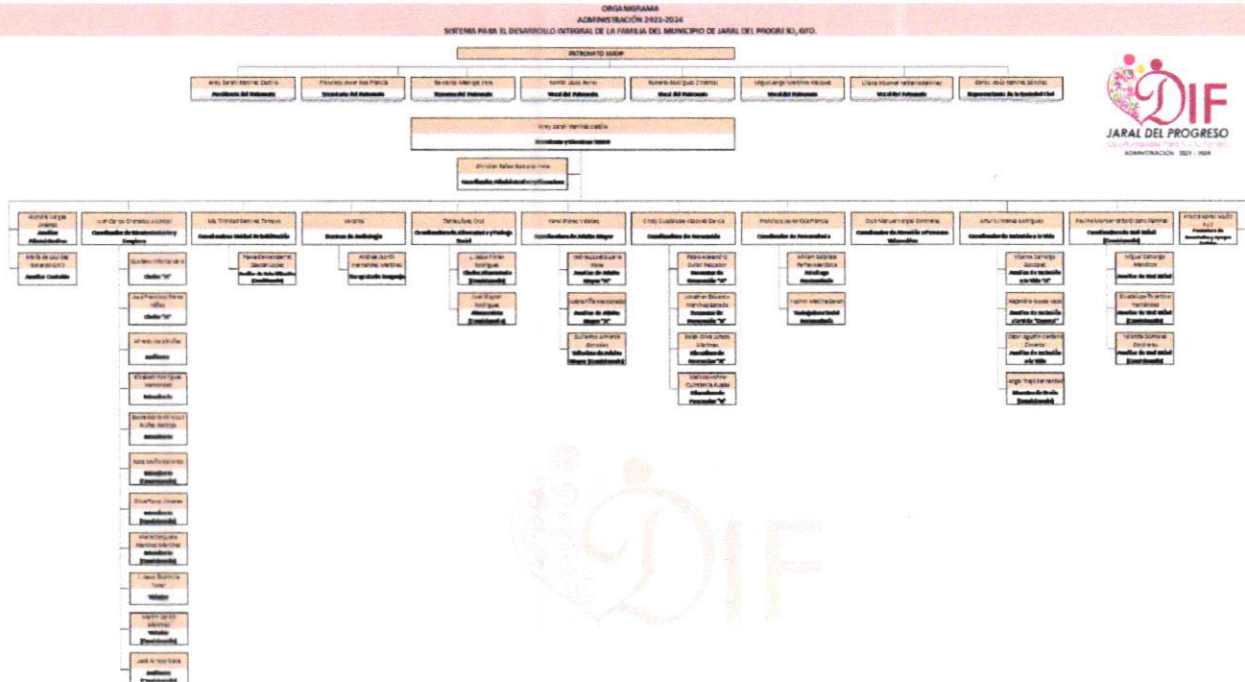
ORGANIGRAMA
ADMINISTRACIÓN 2021-2024
SISTEMA PARA EL DESARROLLO INTEGRAL DE LA FAMILIA DEL MUNICIPIO DE JARAL DEL PROGRESO, GTO.

PATRONATO SMDIF

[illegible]
Presidenta del Patronato

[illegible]
Secretario del Patronato

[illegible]
Tesorera del Patronato

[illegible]
Vocal del Patronato

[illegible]
Vocal del Patronato

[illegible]
Vocal del Patronato

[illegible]
Vocal del Patronato

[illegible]
Representante de la Sociedad Civil

DIF
JARAL DEL PROGRESO
ADMINISTRACIÓN 2021 - 2024

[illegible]
Presidenta y Directora SMDIF

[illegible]
Coordinador Administrativo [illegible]

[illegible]
Auxiliar Administrativo

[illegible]
Auxiliar Contable

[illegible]
Coordinador de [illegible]

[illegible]
Chofer "A"

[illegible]
Chofer "A"

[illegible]
Auxiliar

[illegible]
Intendente

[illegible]
Intendente

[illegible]
Intendente (Comisionado)

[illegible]
Intendente (Comisionado)

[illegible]
Intendente (Comisionado)

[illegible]
Velador

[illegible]
Velador (Comisionado)

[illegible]
Auxiliar (Comisionado)

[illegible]
Coordinadora Unidad de Rehabilitación

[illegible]
Auxiliar de Rehabilitación (Comisionado)

Vacante
Doctora de Audiología

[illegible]
Terapeuta de Lenguaje

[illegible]
Coordinadora de Alimentario y Trabajo Social

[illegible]
(Comisionado)

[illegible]
(Comisionado)

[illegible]
Coordinadora de Adulto Mayor

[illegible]
Auxiliar de Adulto Mayor "A"

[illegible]
Auxiliar de Adulto Mayor "A"

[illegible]
(Comisionado)

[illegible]
Coordinadora de Prevención

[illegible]
Promotor de Prevención "A"

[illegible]
Promotor de Prevención "A"

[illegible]
Promotor "A"

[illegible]
Promotor "A"

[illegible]
Coordinador de Procuraduría

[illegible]
Psicólogo Procuraduría

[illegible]
Trabajadora Social Procuraduría

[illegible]
Coordinador de Atención a Personas Vulnerables

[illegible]
Coordinadora de Autismo a la Vida

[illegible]
Auxiliar de Autismo a la Vida "A"

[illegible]
Auxiliar de Autismo a la Vida

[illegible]
Auxiliar de Autismo a la Vida

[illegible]
(Comisionado)

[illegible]
Coordinadora Red Móvil (Comisionado)

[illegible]
Auxiliar de Red Móvil

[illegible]
Auxiliar de Red Móvil (Comisionado)

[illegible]
Auxiliar de Red Móvil (Comisionado)

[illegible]
Promotora de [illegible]